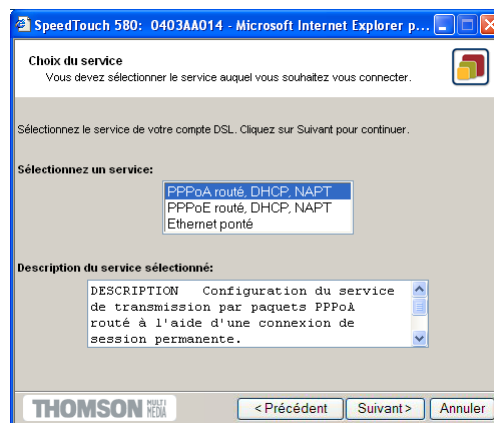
SpeedTouch 580: 0403AA014 - Microsoft Internet Explorer p...

Choix du service
Vous devez sélectionner le service auquel vous souhaitez vous connecter.

Sélectionnez le service de votre compte DSL. Cliquez sur Suivant pour continuer.

Sélectionnez un service:

PPPoA routé, DHCP, NAPT
PPPoE routé, DHCP, NAPT
Ethernet ponté

Description du service sélectionné:

DESCRIPTION Configuration du service de transmission par paquets PPPoA routé à l'aide d'une connexion de session permanente.

THOMSON MULTI MEDIA

<Précédent Suivant> Annuler